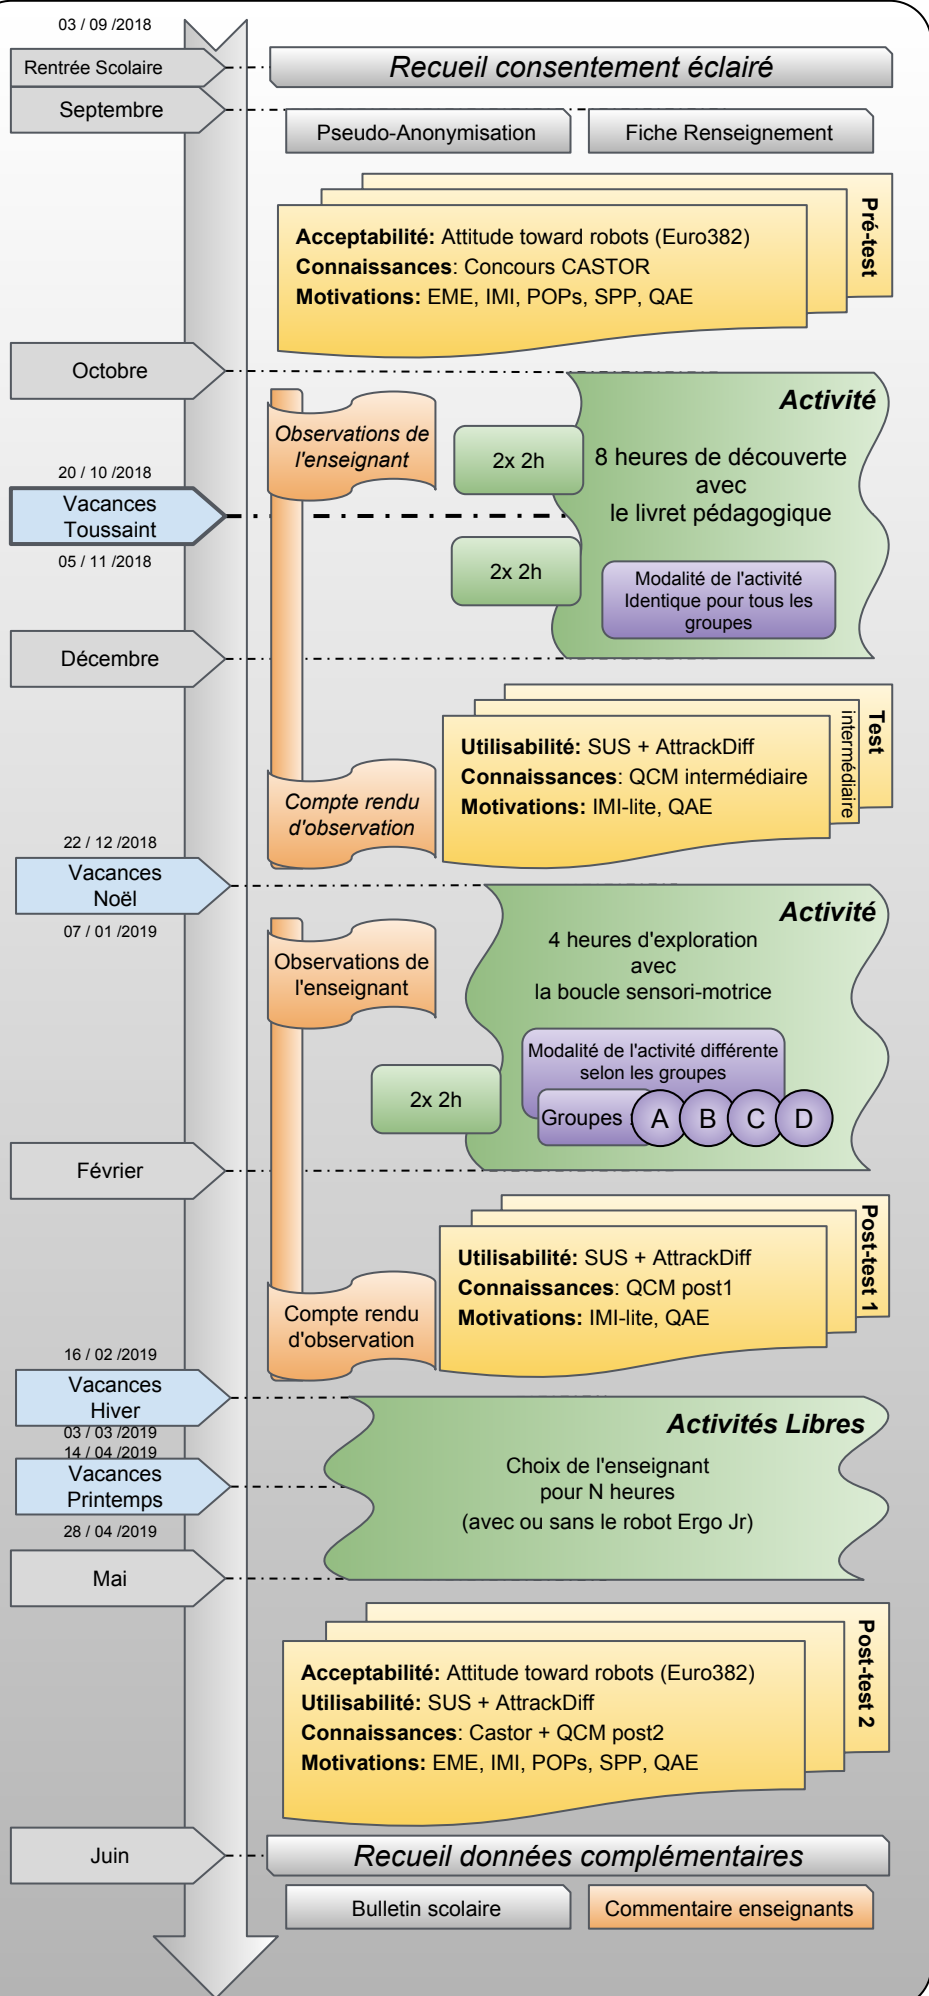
03 / 09 /2018

Rentrée Scolaire

Recueil consentement éclairé

Septembre

Pseudo-Anonymisation

Fiche Renseignement

Pré-test

**Acceptabilité:** Attitude toward robots (Euro382)
**Connaissances**: Concours CASTOR
**Motivations:** EME, IMI, POPs, SPP, QAE

Octobre

Activité

Observations de l'enseignant

2x 2h

8 heures de découverte avec le livret pédagogique

20 / 10 /2018

Vacances Toussaint

05 / 11 /2018

2x 2h

Modalité de l'activité Identique pour tous les groupes

Décembre

Test intermédiaire

**Utilisabilité:** SUS + AttrackDiff
**Connaissances**: QCM intermédiaire
**Motivations:** IMI-lite, QAE

Compte rendu d'observation

22 / 12 /2018

Vacances Noël

07 / 01 /2019

Activité

4 heures d'exploration avec la boucle sensori-motrice

Observations de l'enseignant

Modalité de l'activité différente selon les groupes

2x 2h

Groupes A B C D

Février

Post-test 1

**Utilisabilité:** SUS + AttrackDiff
**Connaissances**: QCM post1
**Motivations:** IMI-lite, QAE

Compte rendu d'observation

16 / 02 /2019

Vacances Hiver

03 / 03 /2019

Activités Libres

14 / 04 /2019

Choix de l'enseignant pour N heures (avec ou sans le robot Ergo Jr)

Vacances Printemps

28 / 04 /2019

Mai

Post-test 2

**Acceptabilité:** Attitude toward robots (Euro382)
**Utilisabilité:** SUS + AttrackDiff
**Connaissances**: Castor + QCM post2
**Motivations:** EME, IMI, POPs, SPP, QAE

Juin

Recueil données complémentaires

Bulletin scolaire

Commentaire enseignants